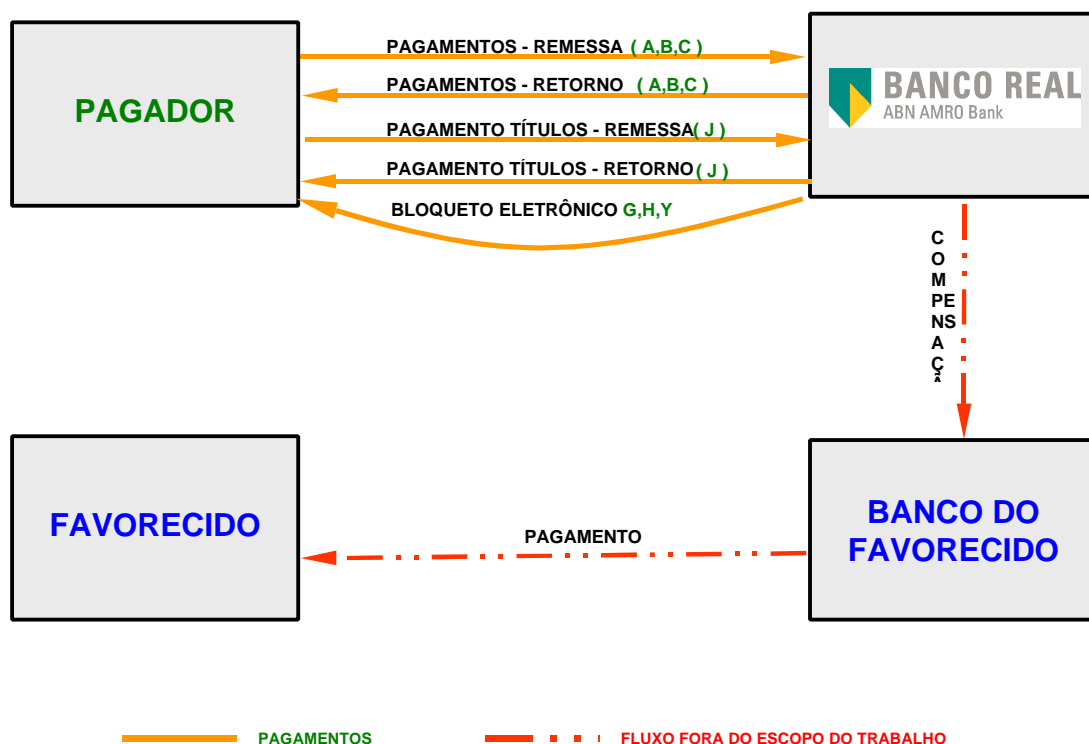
PAGADOR

PAGAMENTOS - REMESSA ( A,B,C )

PAGAMENTOS - RETORNO ( A,B,C )

PAGAMENTO TÍTULOS - REMESSA( J )

PAGAMENTO TÍTULOS - RETORNO( J )

BLOQUETO ELETRÔNICO G,H,Y

BANCO REAL
ABN AMRO Bank

C O M PE NS A Ç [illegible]

FAVORECIDO

PAGAMENTO

BANCO DO FAVORECIDO

PAGAMENTOS

FLUXO FORA DO ESCOPO DO TRABALHO